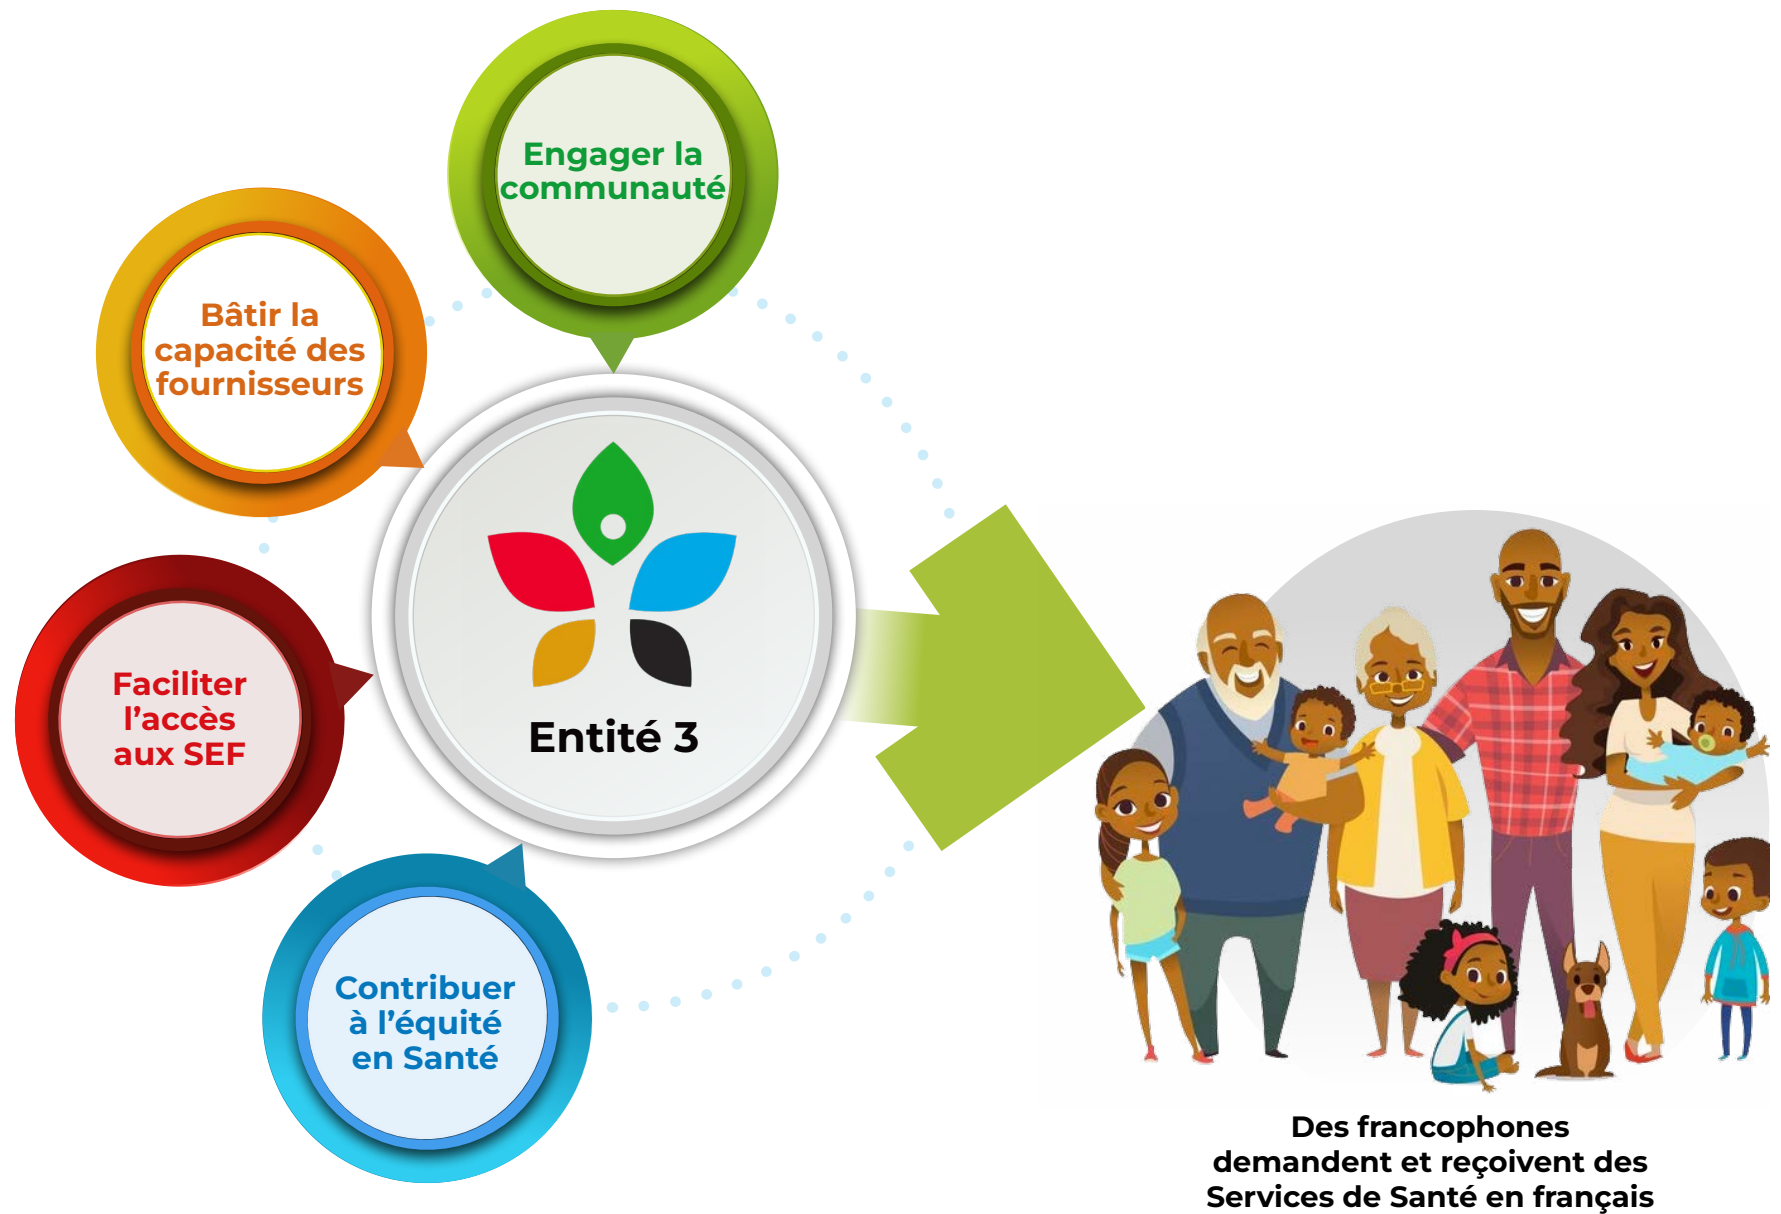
Engager la communauté

Bâtir la capacité des fournisseurs

Faciliter l’accès aux SEF

Contribuer à l’équité en Santé

Entité 3

Des francophones demandent et reçoivent des Services de Santé en français